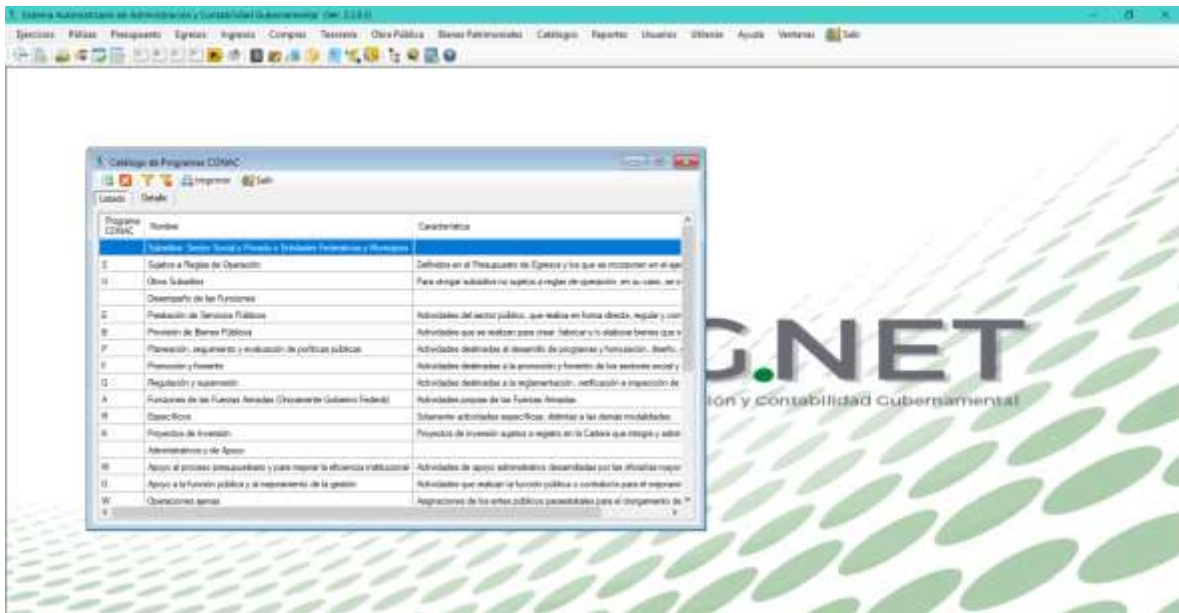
Sistema Automatizado de Administración y Contabilidad Gubernamental (Ver. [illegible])

Ejercicios Pólizas Presupuesto Egresos Ingresos Compras Tesorería Obra Pública Bienes Patrimoniales Catálogos Reportes Usuarios Utilerías Ayuda Ventanas Salir

Catálogo de Programas CONAC

Imprimir Salir

Listado Detalle

| Programa CONAC | Nombre | Característica |
|---|---|---|
| | Subsidios: Sector Social y Privado o Entidades Federativas y Municipios | |
| S | Sujetos a Reglas de Operación | Definidos en el Presupuesto de Egresos y los que se incorporen en el ejer |
| U | Otros Subsidios | Para otorgar subsidios no sujetos a reglas de operación, en su caso, se o |
| | Desempeño de las Funciones | |
| E | Prestación de Servicios Públicos | Actividades del sector público, que realiza en forma directa, regular y con |
| B | Provisión de Bienes Públicos | Actividades que se realizan para crear, fabricar y/o elaborar bienes que s |
| P | Planeación, seguimiento y evaluación de políticas públicas | Actividades destinadas al desarrollo de programas y formulación, diseño, |
| F | Promoción y fomento | Actividades destinadas a la promoción y fomento de los sectores social y |
| G | Regulación y supervisión | Actividades destinadas a la reglamentación, verificación e inspección de |
| A | Funciones de las Fuerzas Armadas (Únicamente Gobierno Federal) | Actividades propias de las Fuerzas Armadas |
| R | Específicos | Solamente actividades específicas, distintas a las demás modalidades |
| K | Proyectos de Inversión | Proyectos de inversión sujetos a registro en la Cartera que integra y admi |
| | Administrativos y de Apoyo | |
| M | Apoyo al proceso presupuestario y para mejorar la eficiencia institucional | Actividades de apoyo administrativo desarrolladas por las oficialías mayor |
| O | Apoyo a la función pública y al mejoramiento de la gestión | Actividades que realizan la función pública o contraloría para el mejorami |
| W | Operaciones ajenas | Asignaciones de los entes públicos paraestatales para el otorgamiento de |

G.NET
ión y Contabilidad Gubernamental